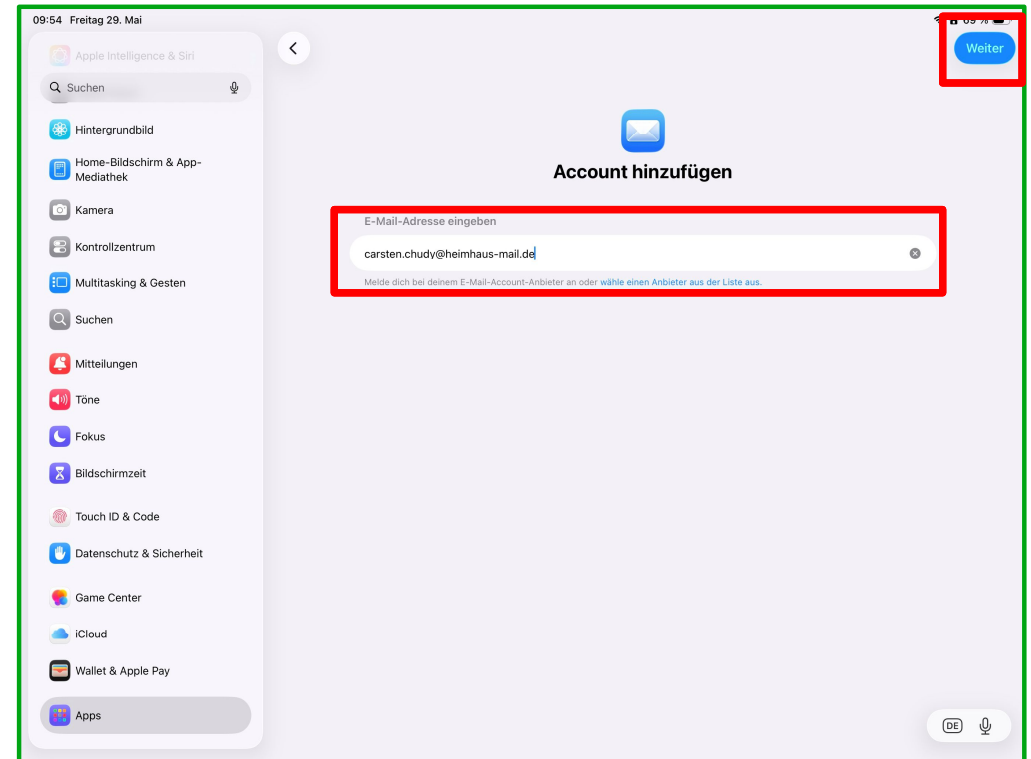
09:54 Freitag 29. Mai

Apple Intelligence & Siri

Suchen

Hintergrundbild

Home-Bildschirm & App-Mediathek

Kamera

Kontrollzentrum

Multitasking & Gesten

Suchen

Mitteilungen

Töne

Fokus

Bildschirmzeit

Touch ID & Code

Datenschutz & Sicherheit

Game Center

iCloud

Wallet & Apple Pay

Apps

Weiter

Account hinzufügen

E-Mail-Adresse eingeben

carsten.chudy@heimhaus-mail.de

Melde dich bei deinem E-Mail-Account-Anbieter an oder wähle einen Anbieter aus der Liste aus.

DE